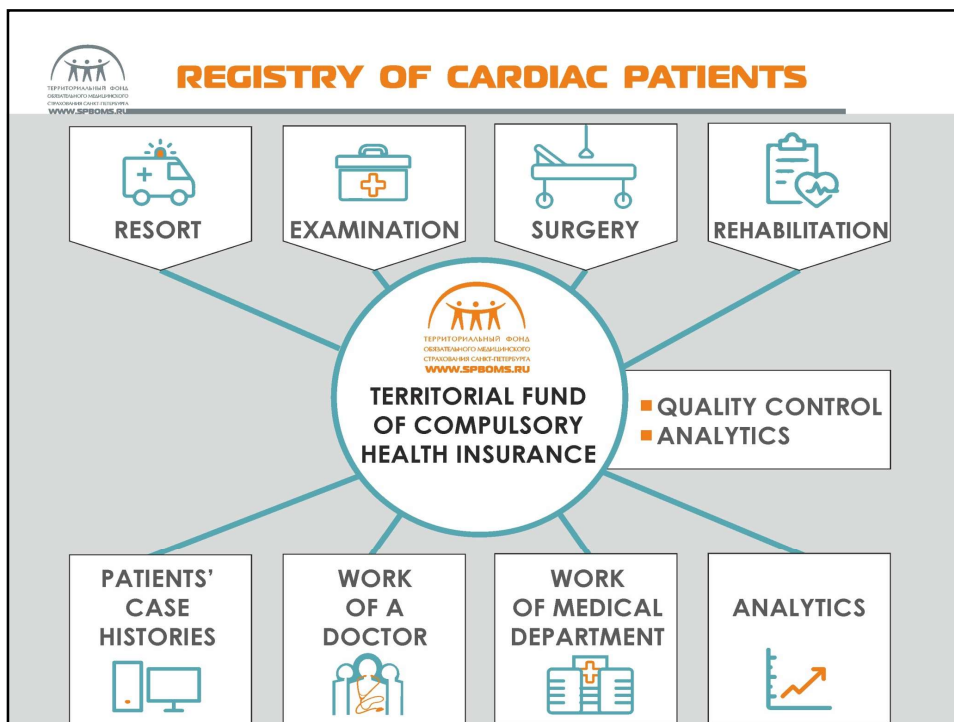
ТЕРРИТОРИАЛЬНЫЙ ФОНД ОБЯЗАТЕЛЬНОГО МЕДИЦИНСКОГО СТРАХОВАНИЯ САНКТ-ПЕТЕРБУРГА
WWW.SPBOMS.RU

REGISTRY OF CARDIAC PATIENTS

RESORT

EXAMINATION

SURGERY

REHABILITATION

ТЕРРИТОРИАЛЬНЫЙ ФОНД ОБЯЗАТЕЛЬНОГО МЕДИЦИНСКОГО СТРАХОВАНИЯ САНКТ-ПЕТЕРБУРГА
WWW.SPBOMS.RU

TERRITORIAL FUND OF COMPULSORY HEALTH INSURANCE

QUALITY CONTROL
ANALYTICS

PATIENTS' CASE HISTORIES

WORK OF A DOCTOR

WORK OF MEDICAL DEPARTMENT

ANALYTICS